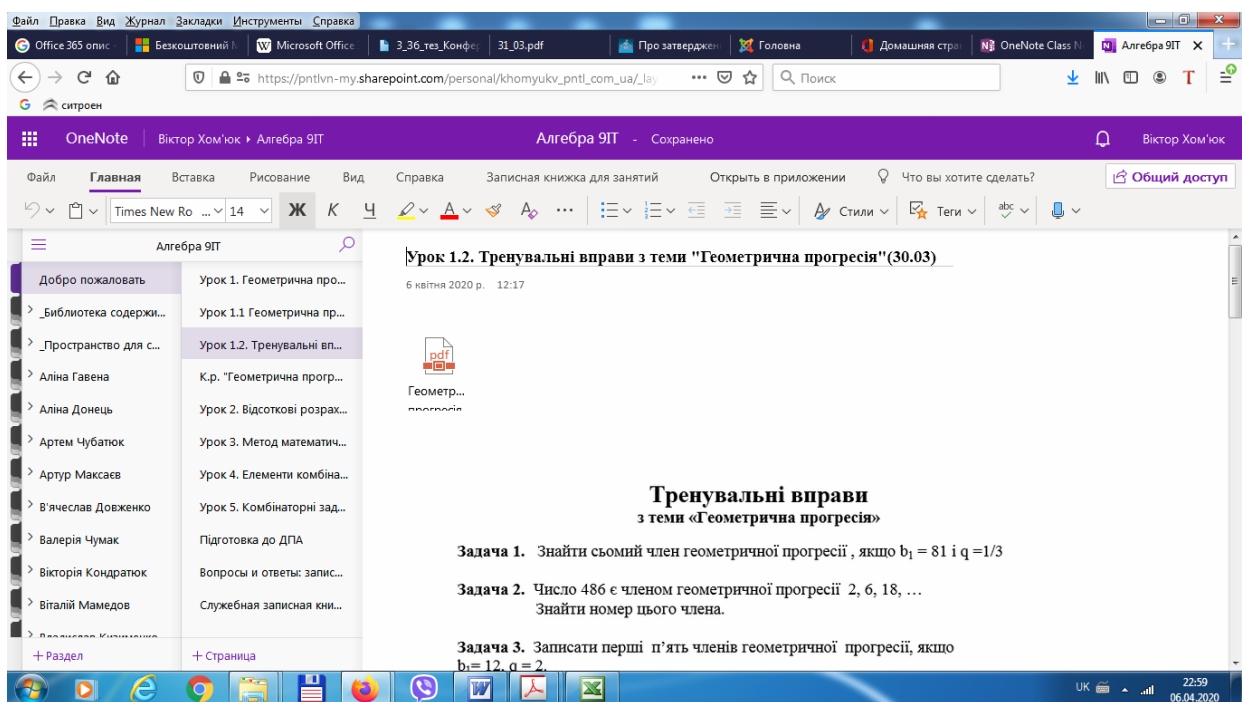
Файл Правка Вид Журнал Закладки Инструменты Справка

Office 365 опис | Безкоштовний | Microsoft Office | 3_36_тез_Конфе | 31_03.pdf | Про затвердже | Головна | Домашняя стра | OneNote Class | Алгебра 9IT

https://pntlvn-my.sharepoint.com/personal/khomyukv_pntl_com_ua/_lay ··· Поиск

ситроен

OneNote | Віктор Хом'юк ▸ Алгебра 9IT | Алгебра 9IT - Сохранено | Віктор Хом'юк

Файл | Главная | Вставка | Рисование | Вид | Справка | Записная книжка для занятий | Открыть в приложении | Что вы хотите сделать? | Общий доступ

Times New Ro ... 14 | Ж | К | Ч | Стили | Теги

Алгебра 9IT

Добро пожаловать
_Библиотека содержи...
_Пространство для с...
Аліна Гавена
Аліна Донець
Артем Чубатюк
Артур Максаєв
В'ячеслав Довженко
Валерія Чумак
Вікторія Кондратюк
Віталій Мамедов
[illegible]
+ Раздел

Урок 1. Геометрична про...
Урок 1.1 Геометрична пр...
Урок 1.2. Тренувальні вп...
К.р. "Геометрична прогр...
Урок 2. Відсоткові розрах...
Урок 3. Метод математич...
Урок 4. Елементи комбіна...
Урок 5. Комбінаторні зад...
Підготовка до ДПА
Вопросы и ответы: запис...
Служебная записная кни...
+ Страница

Урок 1.2. Тренувальні вправи з теми "Геометрична прогресія"(30.03)

6 квітня 2020 р. 12:17

pdf
Геометр...
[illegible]

Тренувальні вправи
з теми «Геометрична прогресія»

Задача 1. Знайти сьомий член геометричної прогресії , якщо $b_1 = 81$ і $q = 1/3$

Задача 2. Число 486 є членом геометричної прогресії 2, 6, 18, …
Знайти номер цього члена.

Задача 3. Записати перші п'ять членів геометричної прогресії, якщо $b_1 = 12$, $q = 2$.

UK 22:59 06.04.2020